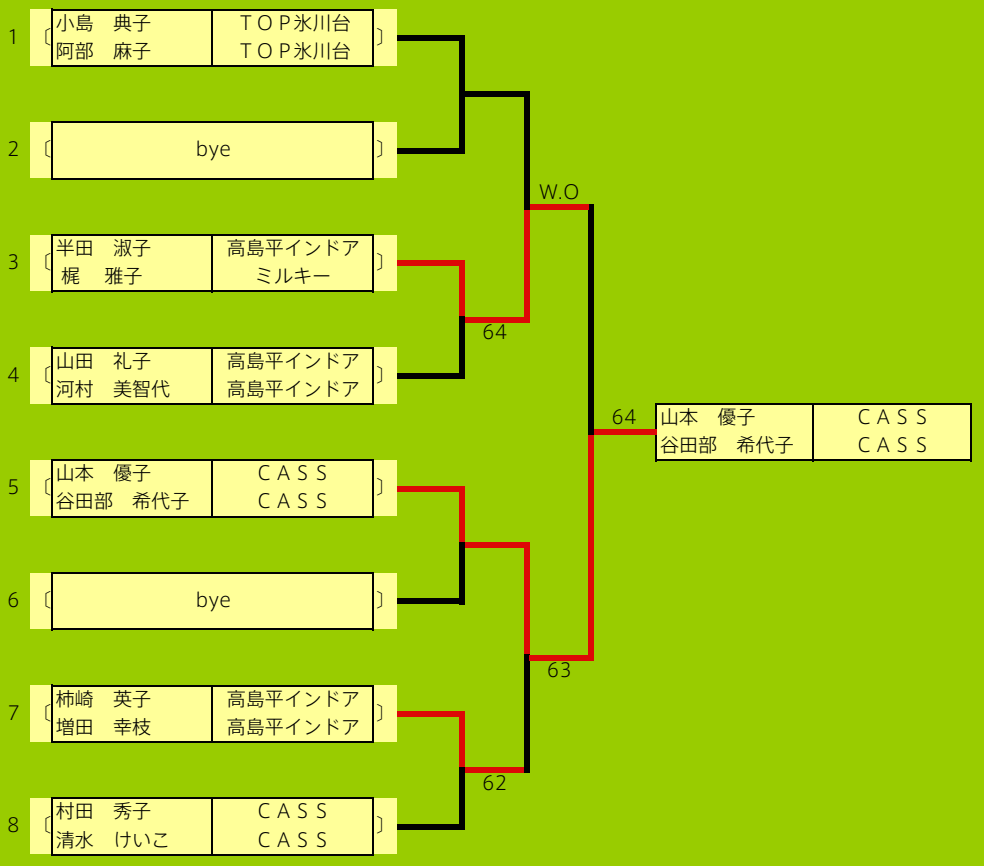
1 〔 小島　典子 | ＴＯＰ氷川台 〕
阿部　麻子 | ＴＯＰ氷川台

2 〔 bye 〕

3 〔 半田　淑子 | 高島平インドア 〕
梶　雅子 | ミルキー

4 〔 山田　礼子 | 高島平インドア 〕
河村　美智代 | 高島平インドア

5 〔 山本　優子 | ＣＡＳＳ 〕
谷田部　希代子 | ＣＡＳＳ

6 〔 bye 〕

7 〔 柿崎　英子 | 高島平インドア 〕
増田　幸枝 | 高島平インドア

8 〔 村田　秀子 | ＣＡＳＳ 〕
清水　けいこ | ＣＡＳＳ

W.O
64
63
62
64

山本　優子 | ＣＡＳＳ
谷田部　希代子 | ＣＡＳＳ